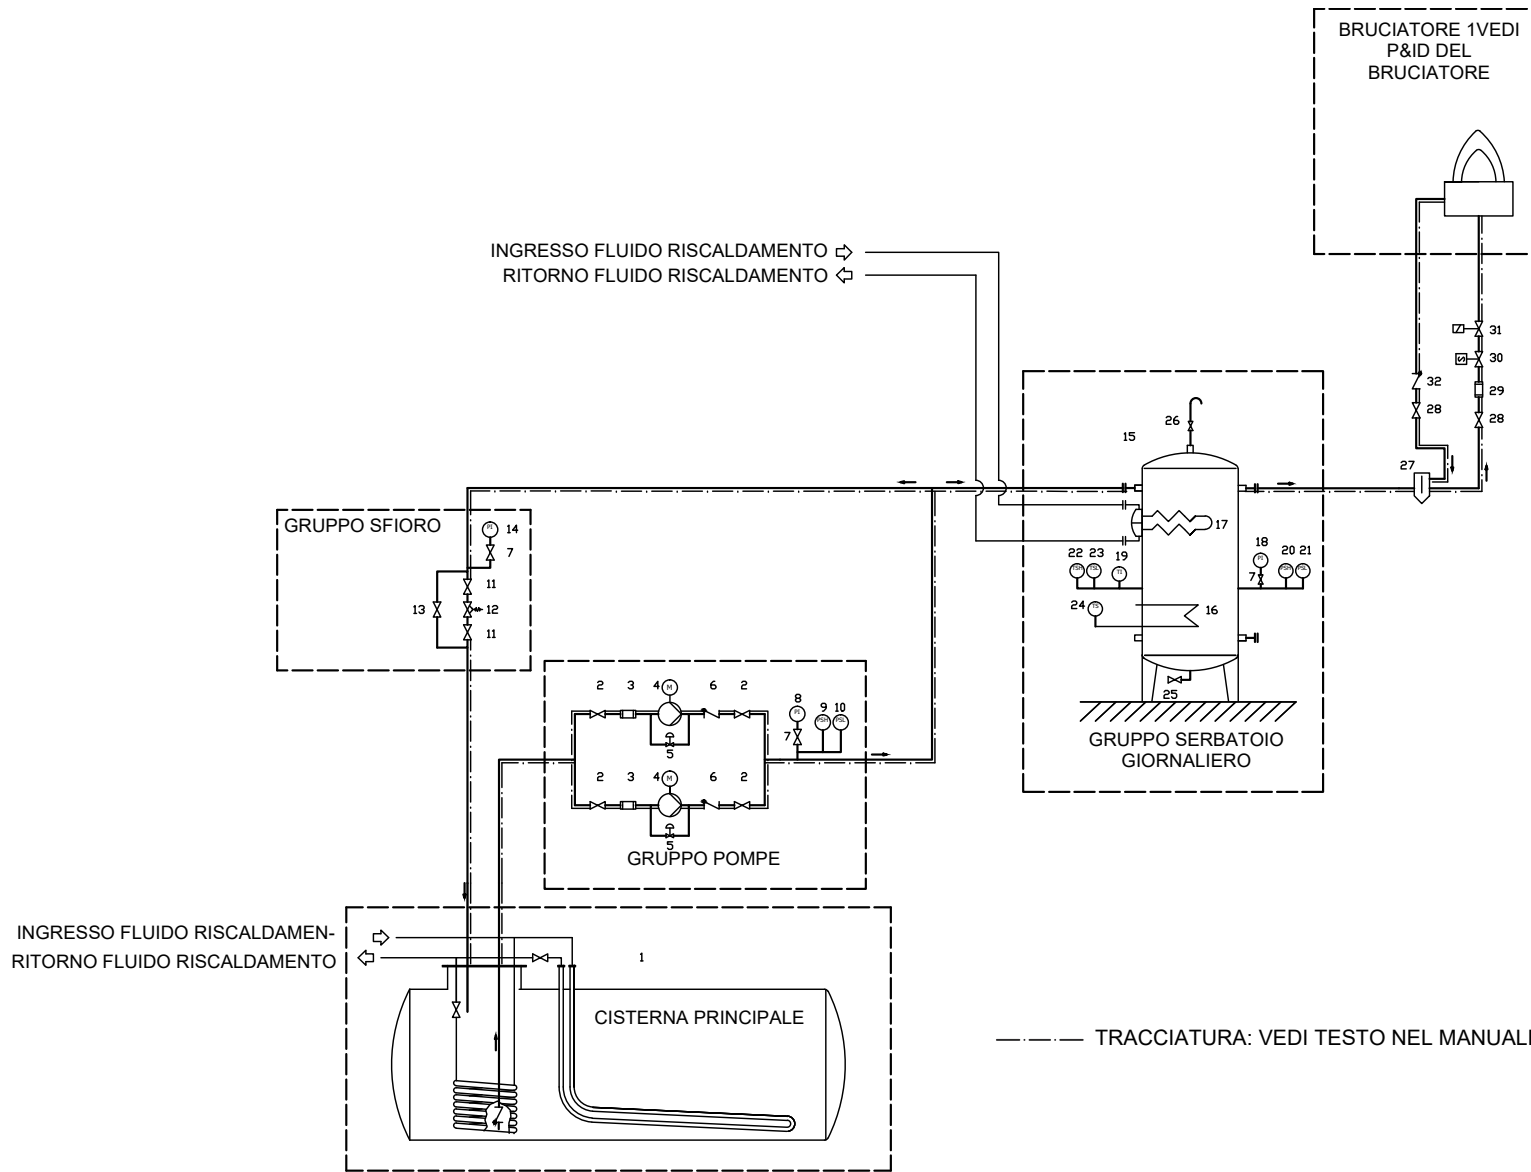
BRUCIATORE 1VEDI P&ID DEL BRUCIATORE

INGRESSO FLUIDO RISCALDAMENTO
RITORNO FLUIDO RISCALDAMENTO

31
30
32
29
28
28
27

26
15
17
18
22 23
19
20 21
7
24
16
25

GRUPPO SERBATOIO GIORNALIERO

GRUPPO SFIORO
14
7
11
13
12
11

2 3 4 M 6 2
8
9 10
7
5
2 3 4 M 6 2
5
GRUPPO POMPE

INGRESSO FLUIDO RISCALDAMEN-
RITORNO FLUIDO RISCALDAMENTO
1
CISTERNA PRINCIPALE

TRACCIATURA: VEDI TESTO NEL MANUALI